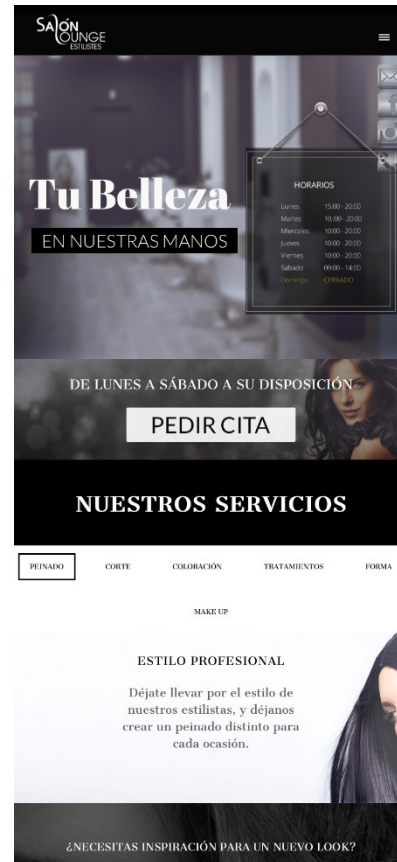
SALÓN LOUNGE ESTILISTES

Tu Belleza

EN NUESTRAS MANOS

HORARIOS

| Lunes | 15:00 - 20:00 |
|---|---|
| Martes | 10:00 - 20:00 |
| Miercoles | 10:00 - 20:00 |
| Jueves | 10:00 - 20:00 |
| Viernes | 10:00 - 20:00 |
| Sabado | 09:00 - 14:00 |
| Domingo | CERRADO |

DE LUNES A SÁBADO A SU DISPOSICIÓN

PEDIR CITA

NUESTROS SERVICIOS

PEINADO CORTE COLORACIÓN TRATAMIENTOS FORMA

MAKE UP

ESTILO PROFESIONAL

Déjate llevar por el estilo de nuestros estilistas, y déjanos crear un peinado distinto para cada ocasión.

¿NECESITAS INSPIRACIÓN PARA UN NUEVO LOOK?